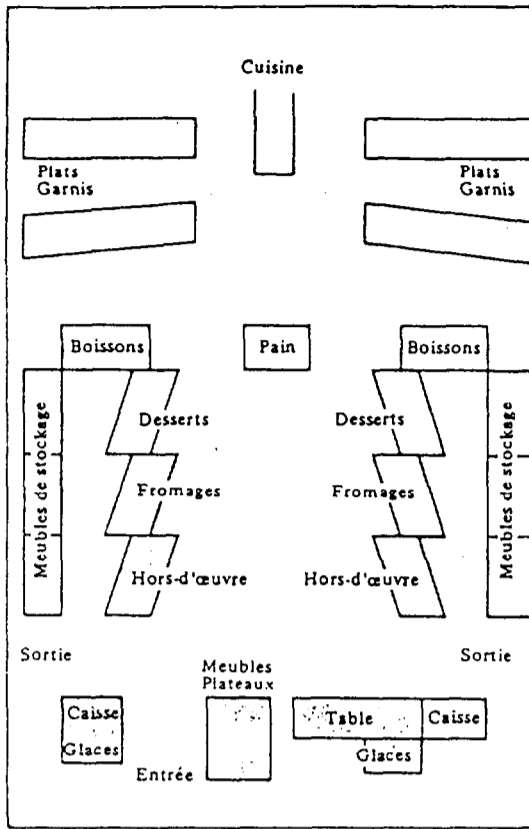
Cuisine

Plats
Garnis

Plats
Garnis

Boissons

Pain

Boissons

Meubles de stockage

Desserts

Fromages

Hors-d'œuvre

Desserts

Fromages

Hors-d'œuvre

Meubles de stockage

Sortie

Sortie

Meubles
Plateaux

Caisse

Glaces

Entrée

Table

Caisse

Glaces